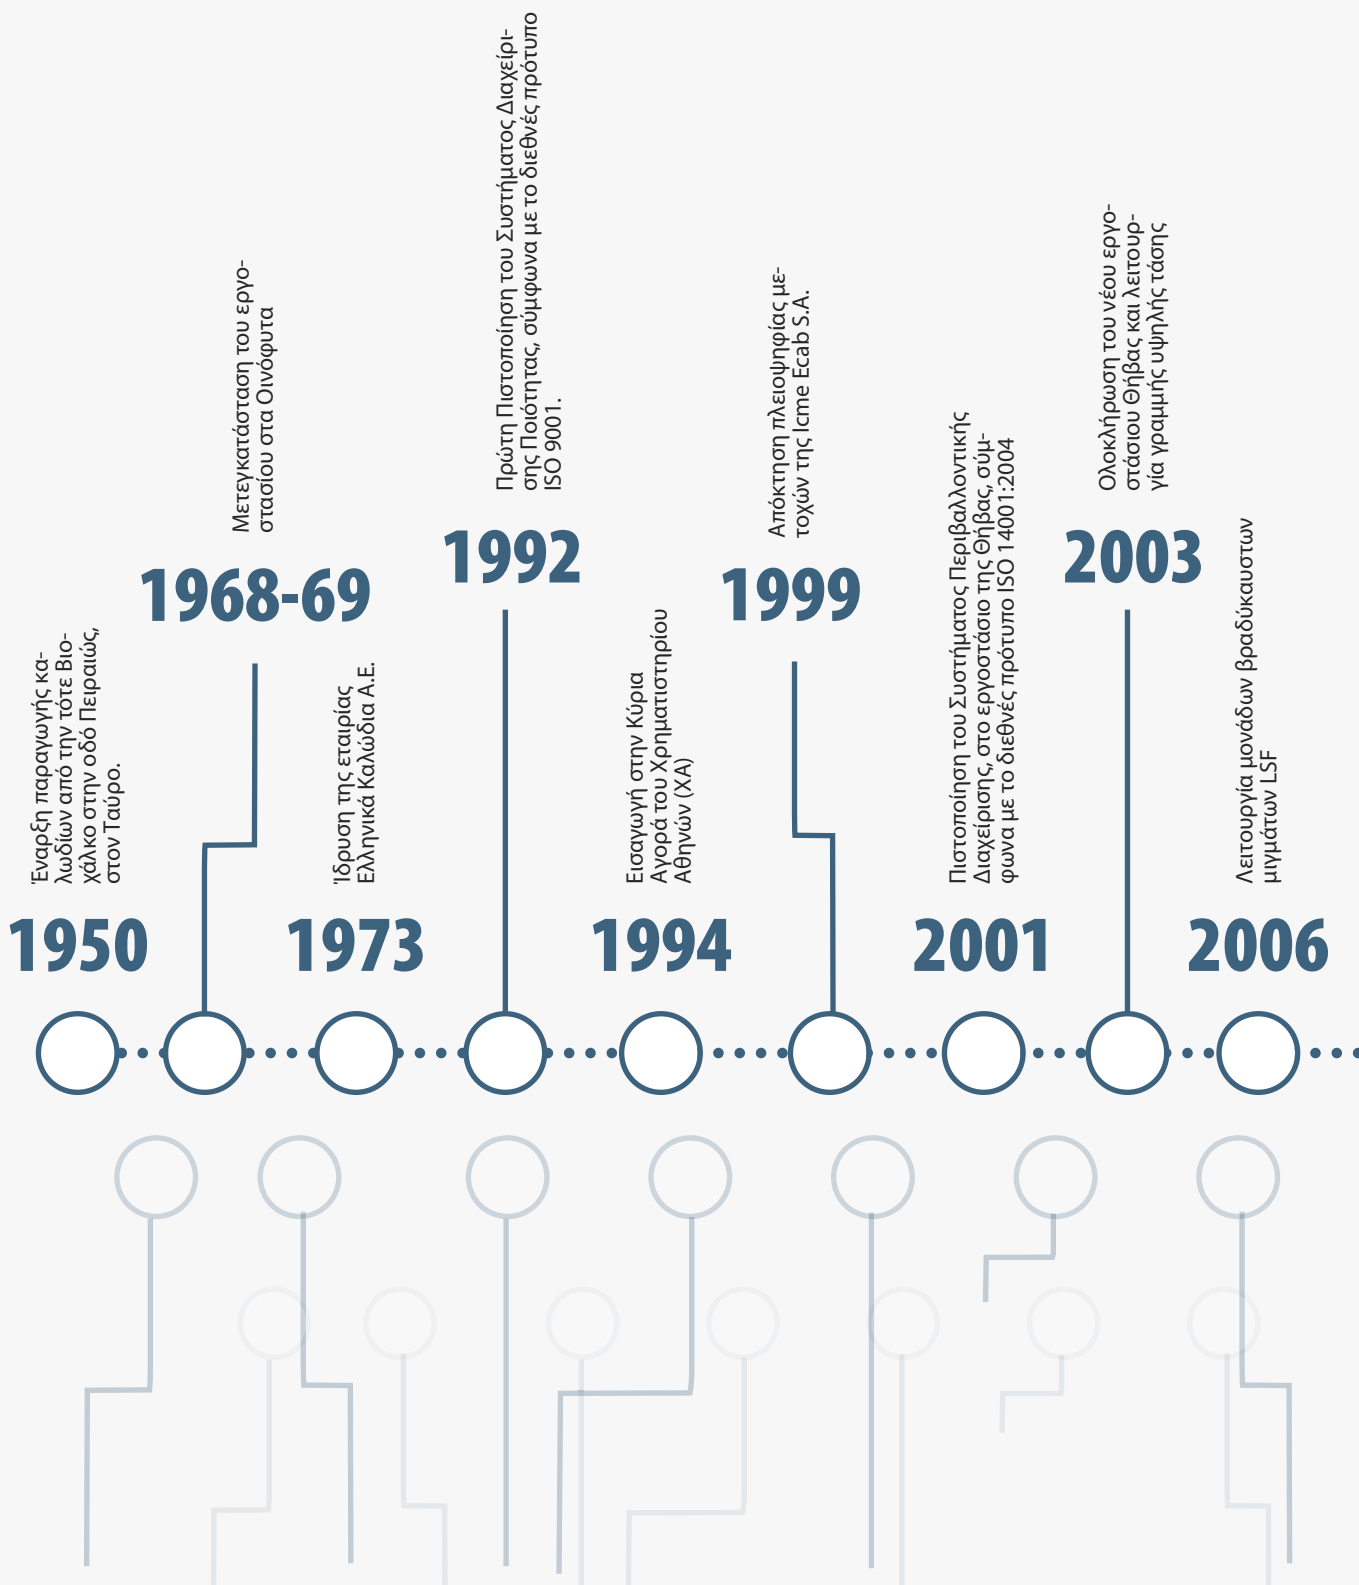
Έναρξη παραγωγής καλωδίων από την τότε Βιοχάλκο στην οδό Πειραιώς, στον Ταύρο.

1950

Μετεγκατάσταση του εργοστασίου στα Οινόφυτα

1968-69

Ίδρυση της εταιρίας Ελληνικά Καλώδια Α.Ε.

1973

Πρώτη Πιστοποίηση του Συστήματος Διαχείρισης Ποιότητας, σύμφωνα με το διεθνές πρότυπο ISO 9001.

1992

Εισαγωγή στην Κύρια Αγορά του Χρηματιστηρίου Αθηνών (ΧΑ)

1994

Απόκτηση πλειοψηφίας μετοχών της Icme Ecab S.A.

1999

Πιστοποίηση του Συστήματος Περιβαλλοντικής Διαχείρισης, στο εργοστάσιο της Θήβας, σύμφωνα με το διεθνές πρότυπο ISO 14001:2004

2001

Ολοκλήρωση του νέου εργοστάσιου Θήβας και λειτουργία γραμμής υψηλής τάσης

2003

Λειτουργία μονάδων βραδύκαυστων μιγμάτων LSF

2006